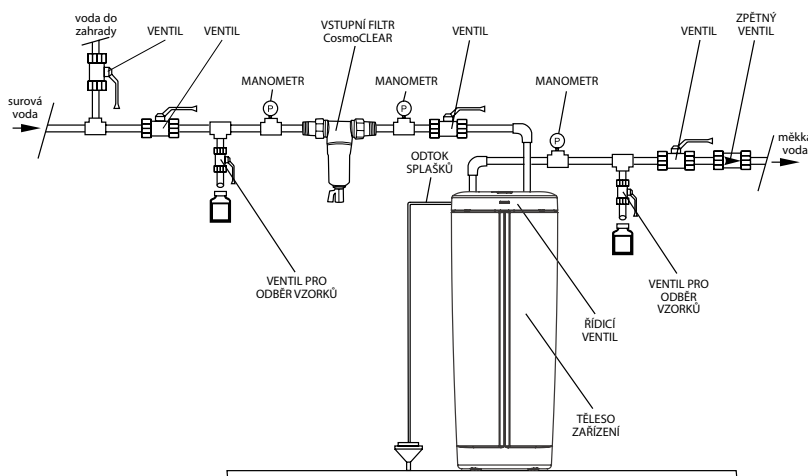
voda do zahrady

VENTIL

VENTIL

VSTUPNÍ FILTR CosmoCLEAR

VENTIL

VENTIL

ZPĚTNÝ VENTIL

surová voda

MANOMETR

P

MANOMETR

P

MANOMETR

P

měkká voda

ODTOK SPLAŠKŮ

VENTIL PRO ODBĚR VZORKŮ

VENTIL PRO ODBĚR VZORKŮ

ŘÍDICÍ VENTIL

TĚLESO ZAŘÍZENÍ